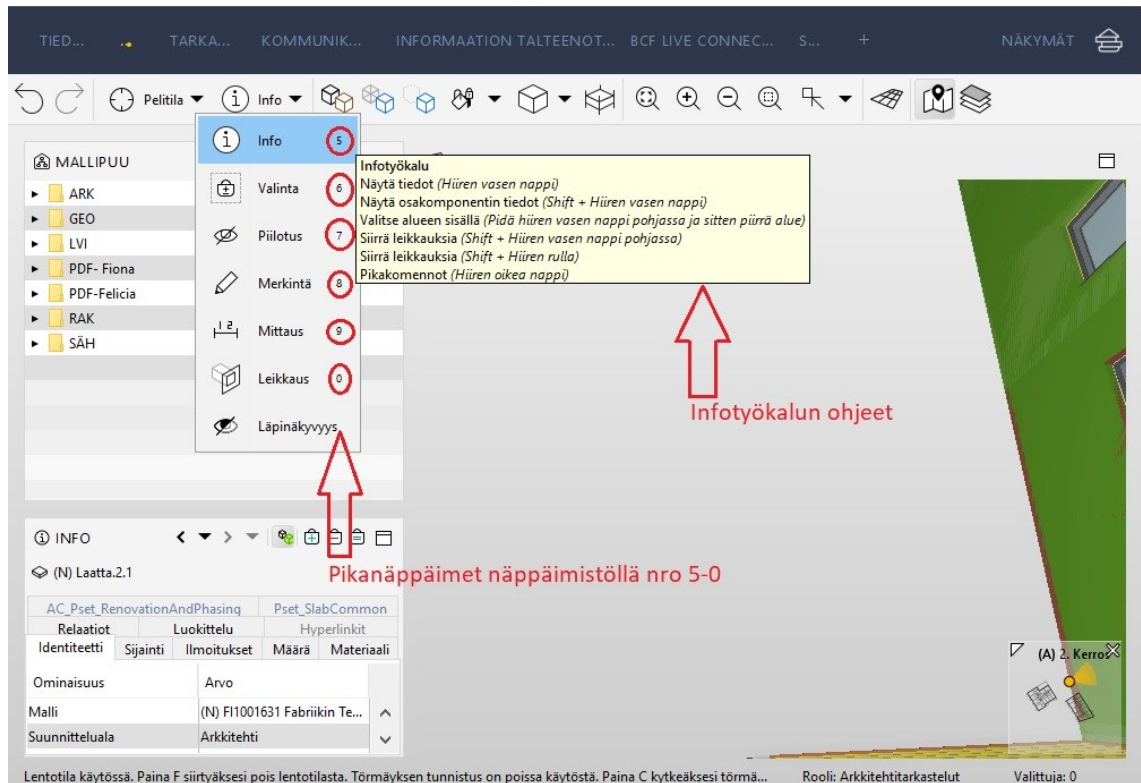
TIED... TARKA... KOMMUNIK... INFORMAATION TALTEENOT... BCF LIVE CONNEC... S... + NÄKYMÄT

Pelitila Info

MALLIPUU
ARK
GEO
LVI
PDF- Fiona
PDF-Felicia
RAK
SÄH

Info 5
Valinta 6
Piilotus 7
Merkintä 8
Mittaus 9
Leikkaus 0
Läpinäkyvyys

Infotyökalu
Näytä tiedot *(Hiiren vasen nappi)*
Näytä osakomponentin tiedot *(Shift + Hiiren vasen nappi)*
Valitse alueen sisällä *(Pidä hiiren vasen nappi pohjassa ja sitten piirrä alue)*
Siirrä leikkauksia *(Shift + Hiiren vasen nappi pohjassa)*
Siirrä leikkauksia *(Shift + Hiiren rulla)*
Pikakomennot *(Hiiren oikea nappi)*

Infotyökalun ohjeet

INFO
(N) Laatta.2.1

Pikanäppäimet näppäimistöllä nro 5-0

AC_Pset_RenovationAndPhasing Pset_SlabCommon
Relaatiot Luokittelu Hyperlinkit
Identiteetti Sijainti Ilmoitukset Määrä Materiaali

| Ominaisuus | Arvo |
|---|---|
| Malli | (N) FI1001631 Fabriikin Te... |
| Suunnitteluala | Arkkitehti |

(A) 2. Kerros

Lentotila käytössä. Paina F siirtyäksesi pois lentotilasta. Törmäyksen tunnistus on poissa käytöstä. Paina C kytkeäksesi törmä... Rooli: Arkkitehtitarkastelut Valittuja: 0